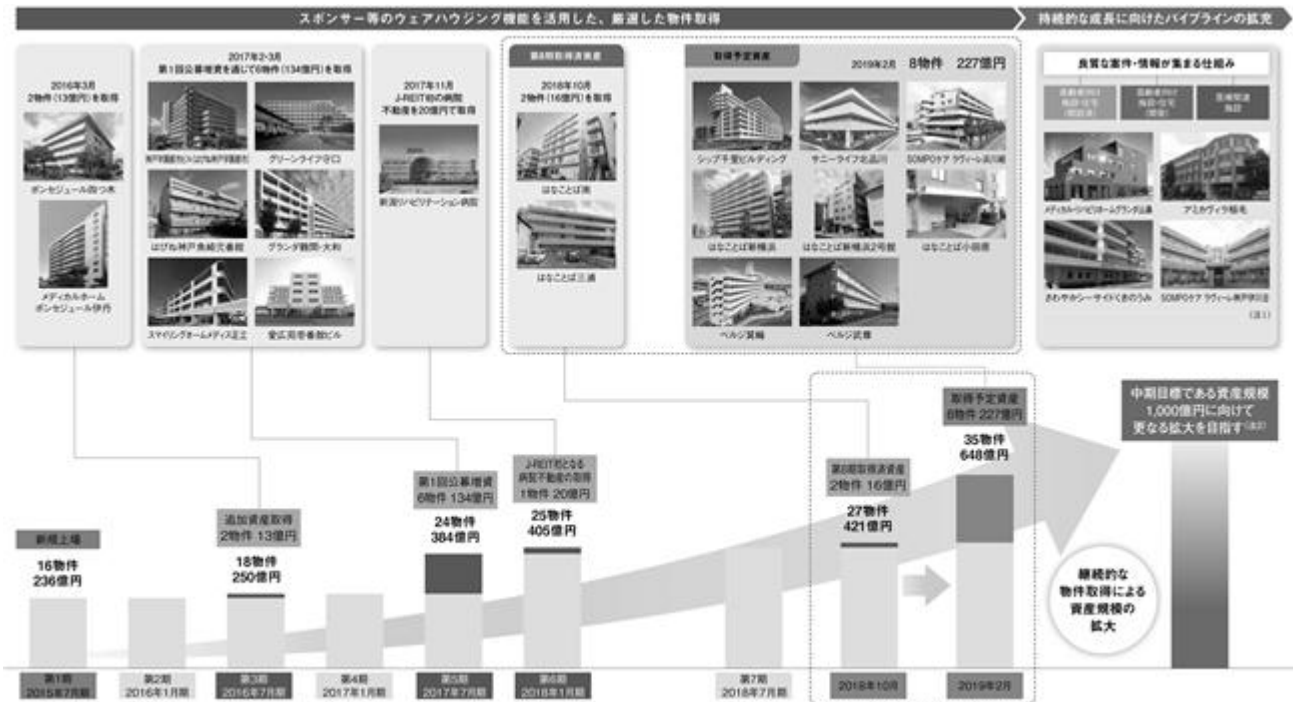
スポンサー等のウェアハウジング機能を活用した、厳選した物件取得

持続的な成長に向けたパイプラインの拡充

2016年3月
2物件（13億円）を取得

ボンセジュール四つ木

メディカルホーム
ボンセジュール伊丹

2017年2-3月
第1回公募増資を通じて6物件（134億円）を取得

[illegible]

グリーンライフ守口

はぴね神戸魚崎弐番館

グランダ鶴間・大和

スマイリングホームメディス足立

愛広苑壱番館ビル

2017年11月
J-REIT初の病院
不動産を20億円で取得

新潟リハビリテーション病院

第8期取得済資産

2018年10月
2物件（16億円）を取得

はなことば湘南

はなことば三浦

取得予定資産

2019年2月　8物件　227億円

シップ千里ビルディング

サニーライフ北品川

SOMPOケア ラヴィーレ浜川崎

はなことば新横浜

はなことば新横浜2号館

はなことば小田原

ベルジ箕輪

ベルジ武尊

良質な案件・情報が集まる仕組み

医療機関向け施設・住宅（病院等）

医療機関向け施設・住宅（病院）

医療関連施設

メディカル・リハビリホームグランダ山鼻

アミカヴィラ桜舎

さわやかシーサイドくきのうみ

SOMPOケア ラヴィーレ神戸学園都市

（注1）

新規上場
16物件
236億円

追加資産取得
2物件 13億円
18物件
250億円

第1回公募増資
6物件 134億円
24物件
384億円

J-REIT初となる病院不動産の取得
1物件 20億円
25物件
405億円

第8期取得済資産
2物件 16億円
27物件
421億円

取得予定資産
8物件 227億円
35物件
648億円

中期目標である資産規模
1,000億円に向けて
更なる拡大を目指す（注2）

継続的な
物件取得による
資産規模の
拡大

第1期
2015年7月期

第2期
2016年1月期

第3期
2016年7月期

第4期
2017年1月期

第5期
2017年7月期

第6期
2018年1月期

第7期
2018年7月期

2018年10月

2019年2月